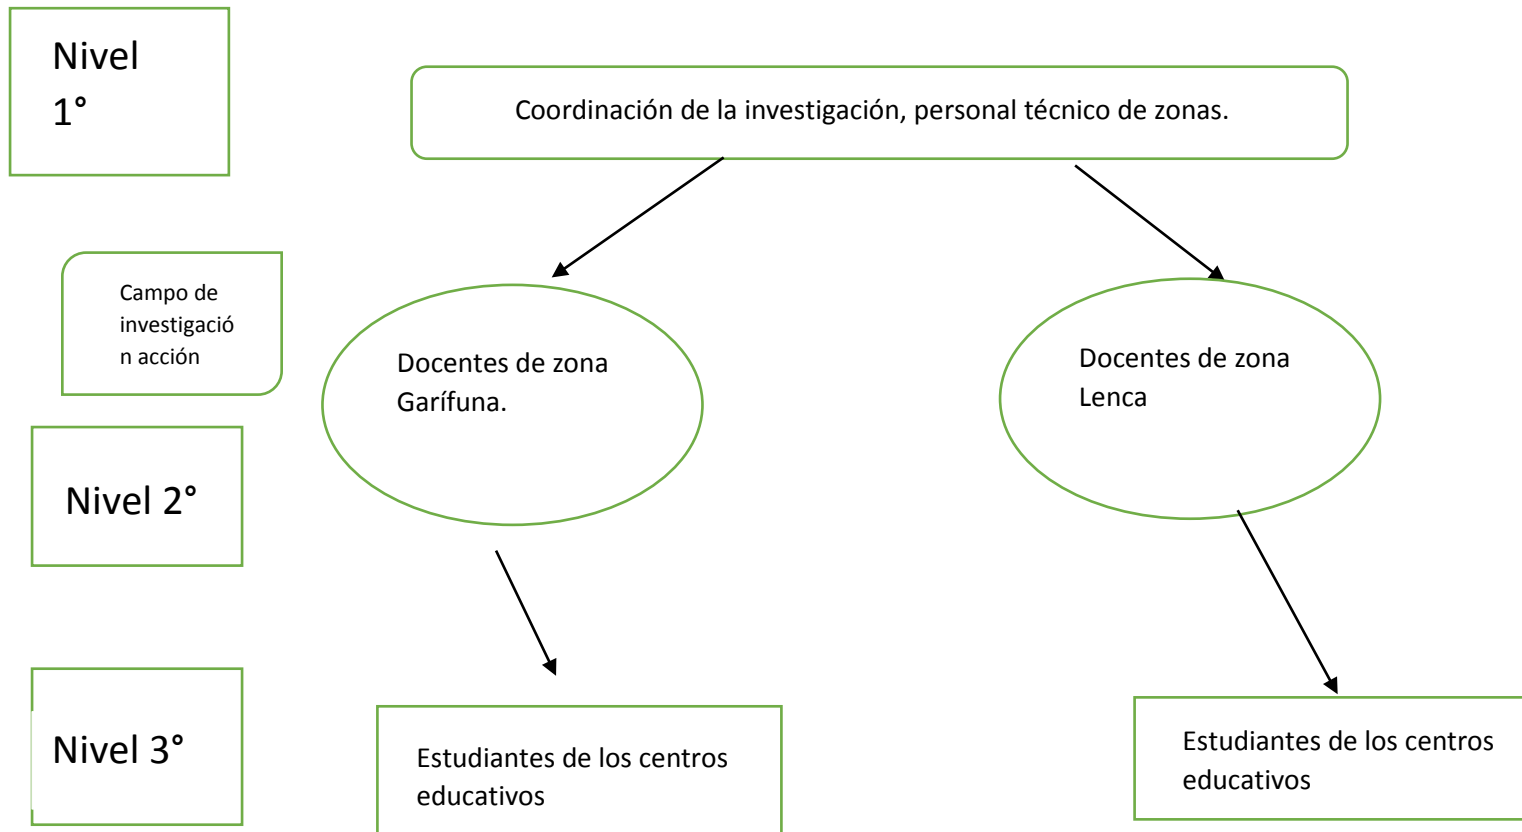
Nivel 1°

Coordinación de la investigación, personal técnico de zonas.

Campo de investigación acción

Docentes de zona Garífuna.

Docentes de zona Lenca

Nivel 2°

Nivel 3°

Estudiantes de los centros educativos

Estudiantes de los centros educativos